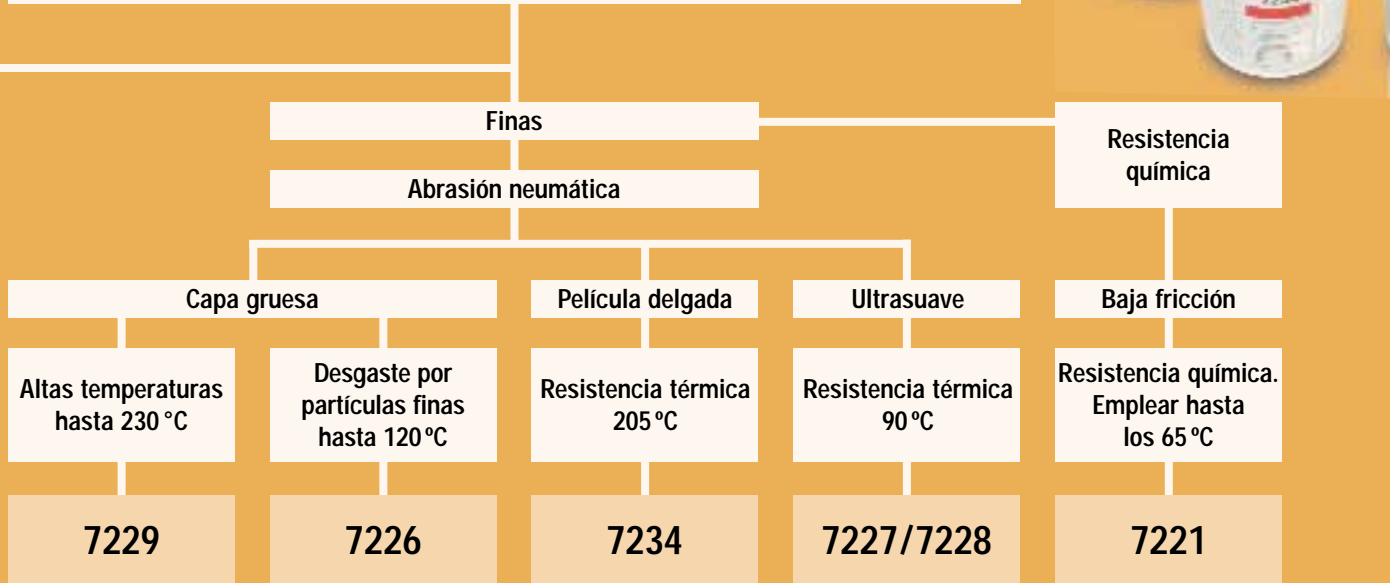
Finas

Abrasión neumática

Resistencia química

Capa gruesa

Película delgada

Ultrasuave

Baja fricción

Altas temperaturas hasta 230 °C

Desgaste por partículas finas hasta 120 ºC

Resistencia térmica 205 ºC

Resistencia térmica 90 ºC

Resistencia química. Emplear hasta los 65 ºC

7229

7226

7234

7227/7228

7221